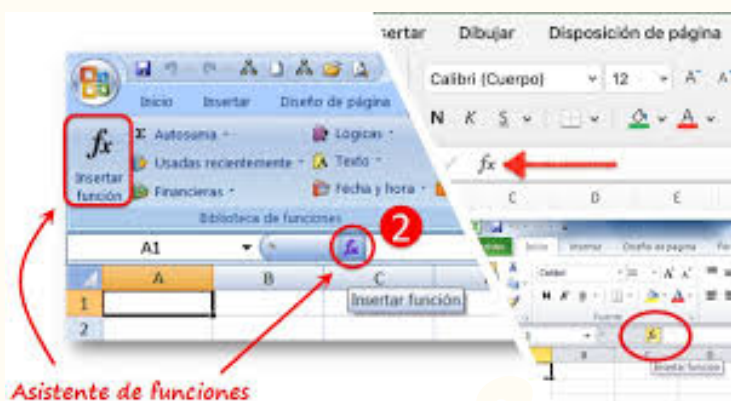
Inicio Insertar Diseño de página

$f_x$
Insertar función

Σ Autosuma
Usadas recientemente
Financieras
Lógicas
Texto
Fecha y hora

Biblioteca de funciones

A1

2

$f_x$

A B C

1
2

Insertar función

sertar Dibujar Disposición de página

Calibri (Cuerpo) 12

N K S

$f_x$

C D E

Inicio Insertar Diseño de página

Calibri

N K S

Fuente

Insertar función

Asistente de funciones